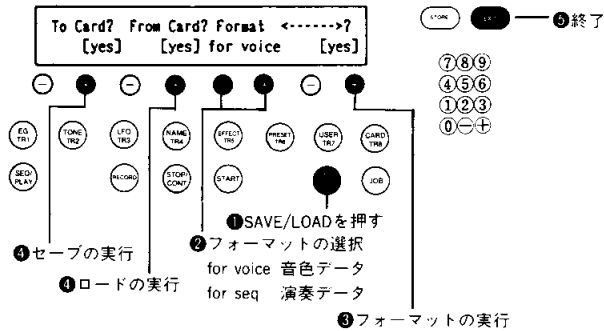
To Card? From Card? Format <------>?
[yes] [yes] for voice [yes]

STORE EXIT ❺終了

⑦⑧⑨
④⑤⑥
①②③
⓪⊖⊕

EG TR1
TONE TR2
LFO TR3
NAME TR4
EFFECT TR5
PRESET TR6
USER TR7
CARD TR8
SEQ/PLAY
RECORD
STOP/CONT
START
JOB

❶SAVE/LOADを押す
❹セーブの実行
❷フォーマットの選択
for voice 音色データ
❹ロードの実行
for seq 演奏データ
❸フォーマットの実行